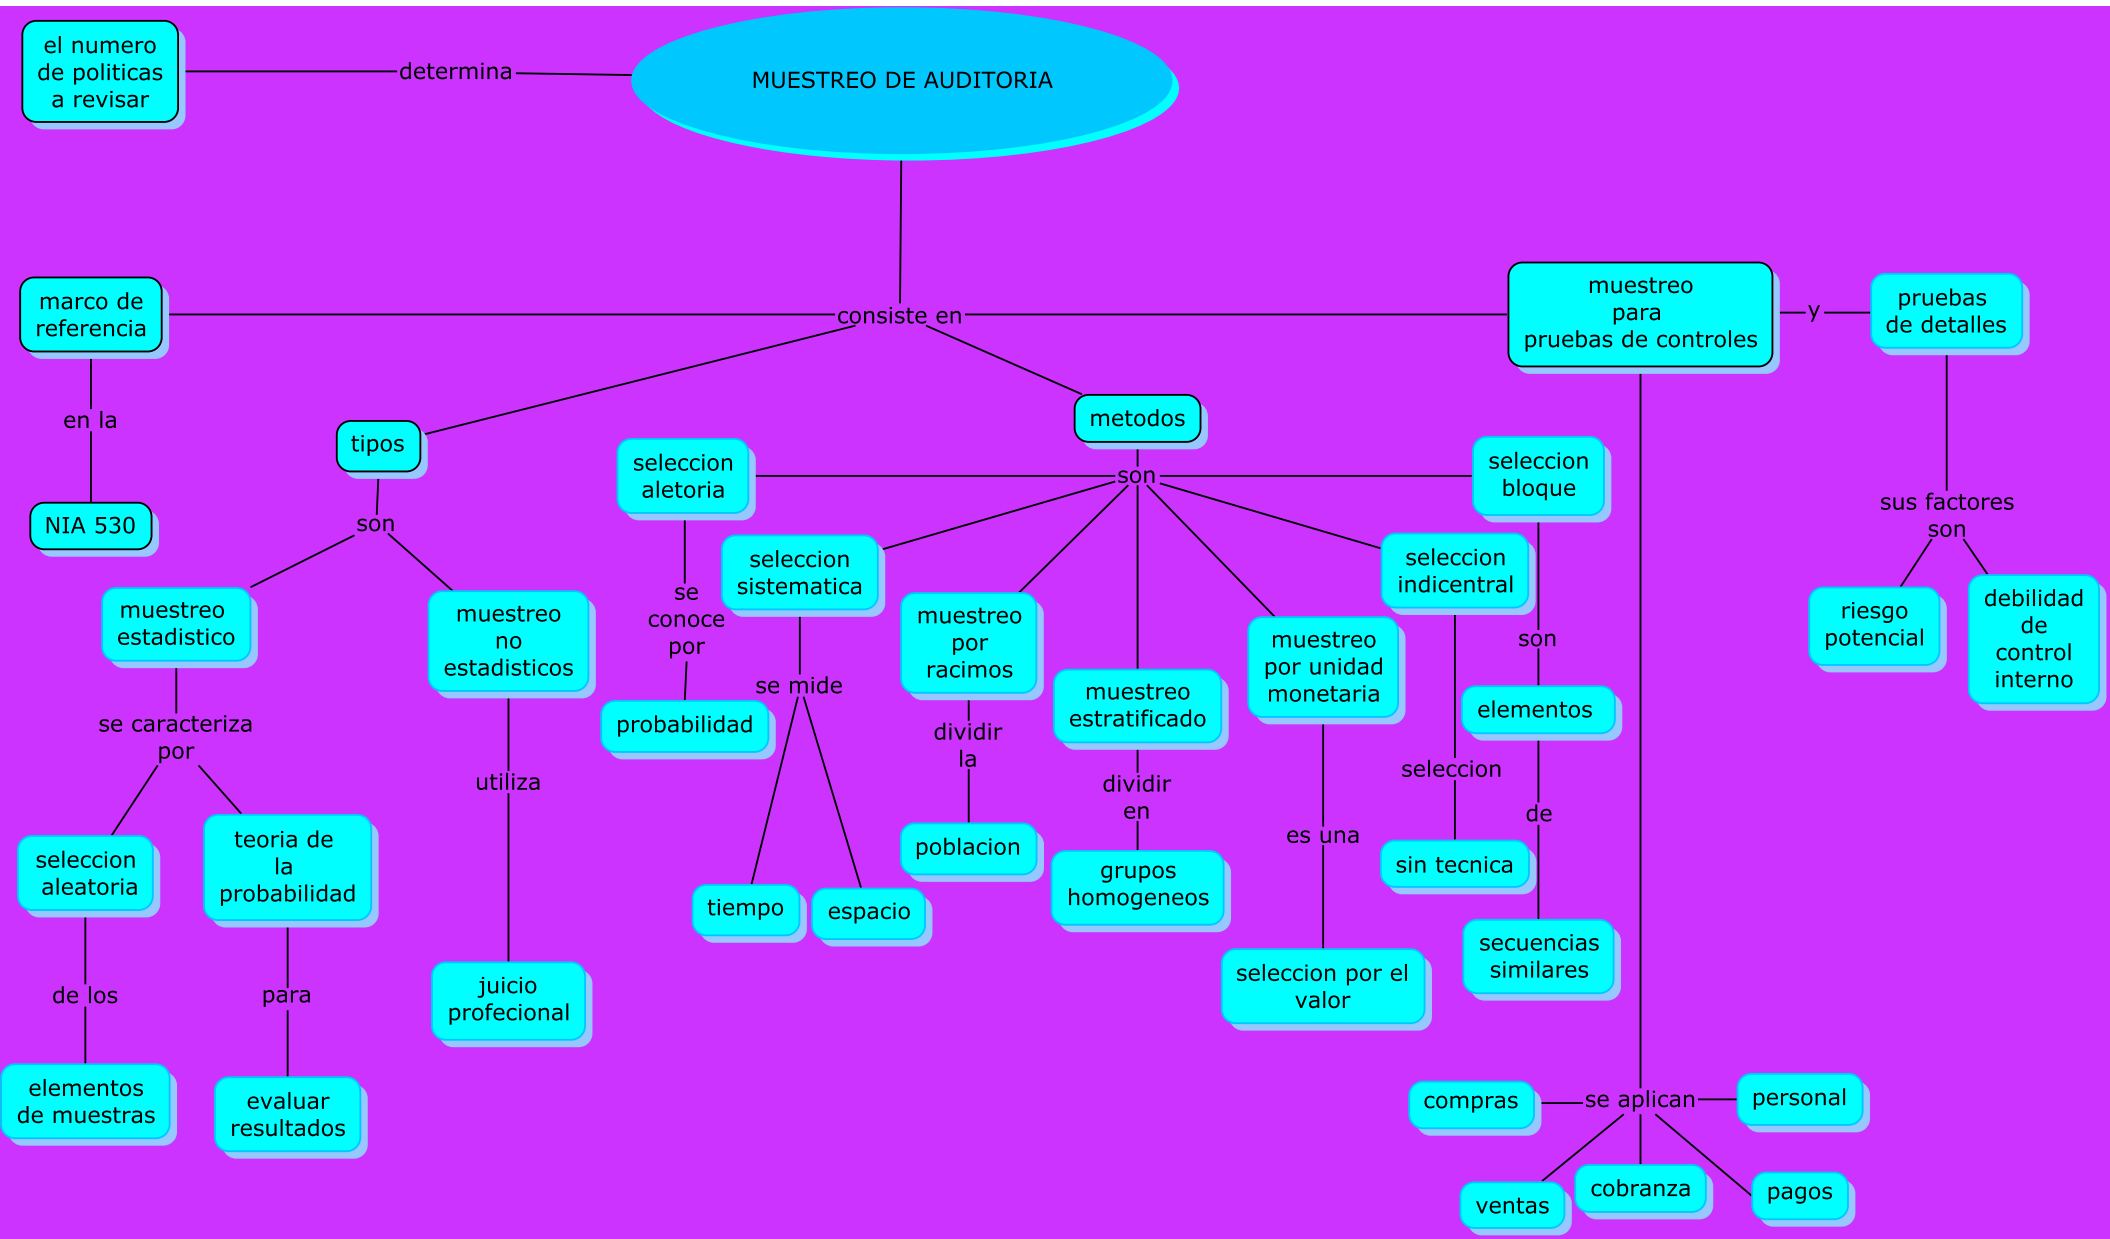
el numero de politicas a revisar

determina

MUESTREO DE AUDITORIA

consiste en

marco de referencia

en la

NIA 530

tipos

son

muestreo estadistico

se caracteriza por

seleccion aleatoria

de los

elementos de muestras

teoria de la probabilidad

para

evaluar resultados

muestreo no estadisticos

utiliza

juicio profecional

metodos

son

seleccion aletoria

se conoce por

probabilidad

seleccion sistematica

se mide

tiempo

espacio

muestreo por racimos

dividir la

poblacion

muestreo estratificado

dividir en

grupos homogeneos

muestreo por unidad monetaria

es una

seleccion por el valor

seleccion indicentral

seleccion

sin tecnica

seleccion bloque

son

elementos

de

secuencias similares

muestreo para pruebas de controles

y

pruebas de detalles

sus factores son

riesgo potencial

debilidad de control interno

se aplican

compras

personal

ventas

cobranza

pagos